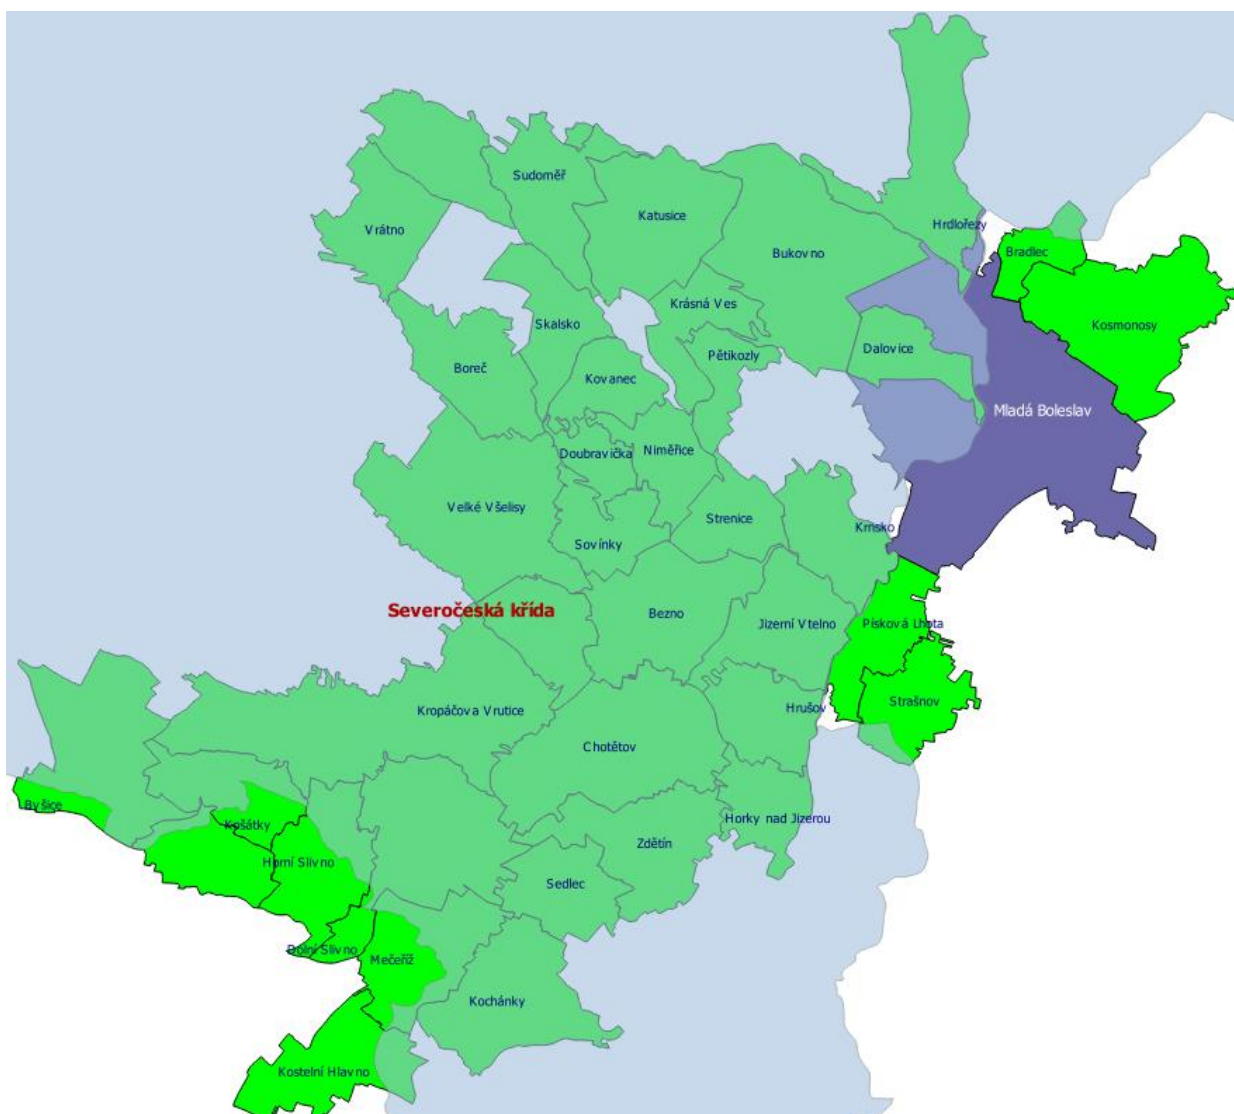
Sudoměř
Vrátno
Katusice
Hrdlořezy
Bradlec
Bukovno
Kosmonosy
Skalsko
Krásná Ves
Pětikozly
Dalovice
Boreč
Kovanec
Mladá Boleslav
Doubravička
Niměřice
Velké Všelisy
Strenice
Krnsko
Sovínky
Severočeská křída
Bezno
Jizerní Vtelno
Písková Lhota
Strašnov
Kropáčova Vrutice
Hrušov
Chotětov
Byšice
Košátky
Horky nad Jizerou
Horní Slivno
Zdětín
Sedlec
Dolní Slivno
Mečeříž
Kochánky
Kostelní Hlavno